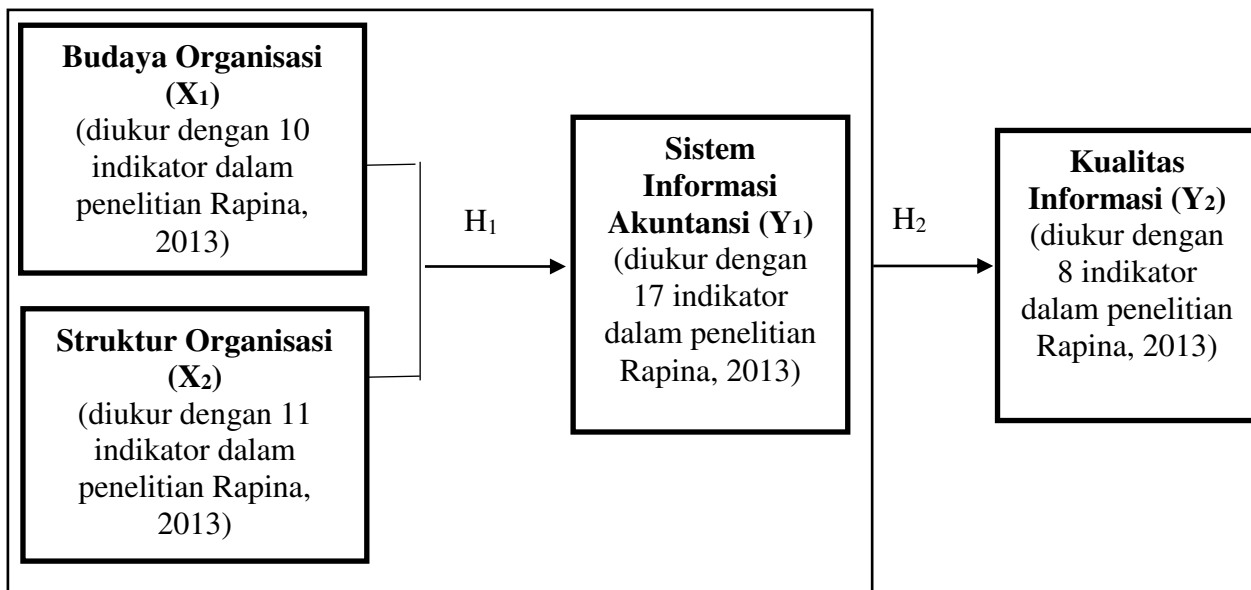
**Budaya Organisasi ($X_1$)**
(diukur dengan 10 indikator dalam penelitian Rapina, 2013)

**Struktur Organisasi ($X_2$)**
(diukur dengan 11 indikator dalam penelitian Rapina, 2013)

$H_1$

**Sistem Informasi Akuntansi ($Y_1$)**
(diukur dengan 17 indikator dalam penelitian Rapina, 2013)

$H_2$

**Kualitas Informasi ($Y_2$)**
(diukur dengan 8 indikator dalam penelitian Rapina, 2013)